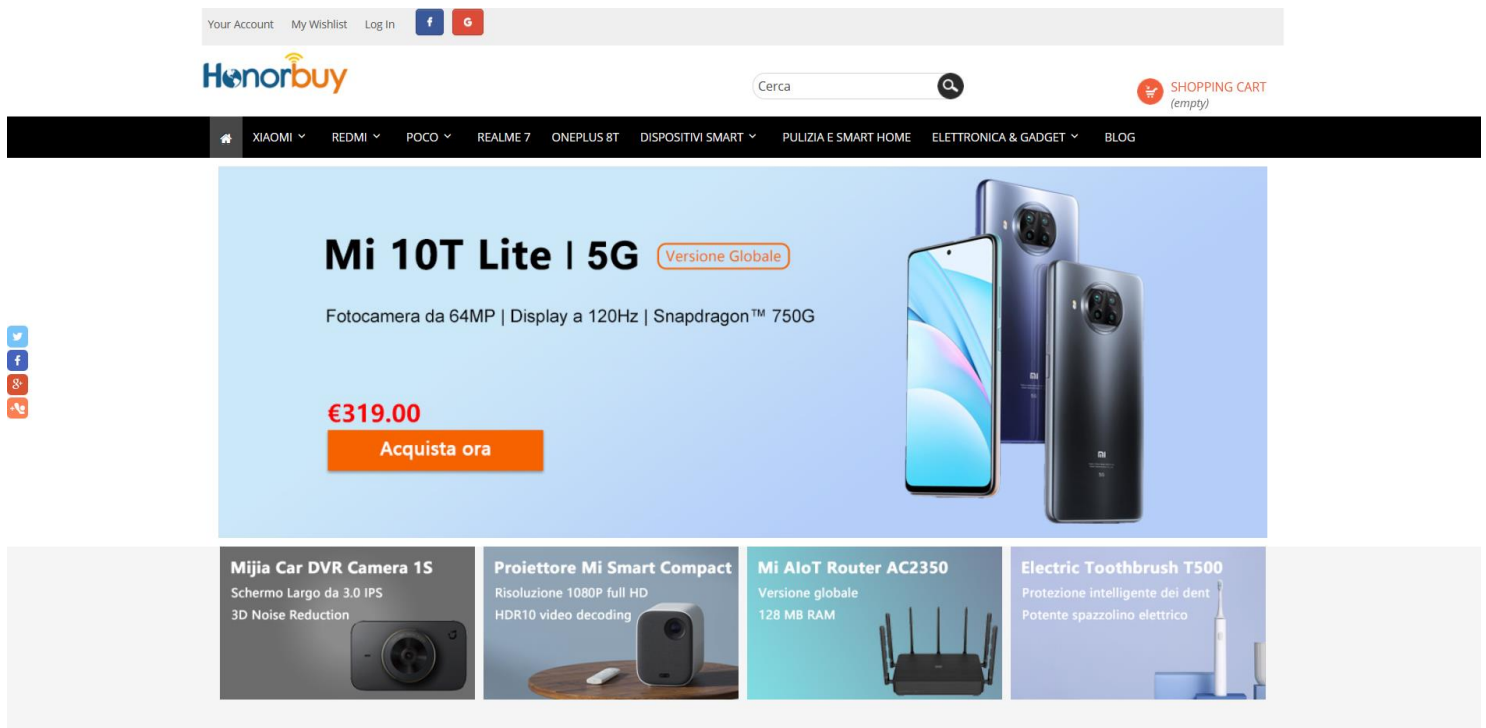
Your Account My Wishlist Log In f G

Honorbuy

Cerca

SHOPPING CART
(empty)

XIAOMI REDMI POCO REALME 7 ONEPLUS 8T DISPOSITIVI SMART PULIZIA E SMART HOME ELETTRONICA & GADGET BLOG

Mi 10T Lite | 5G Versione Globale

Fotocamera da 64MP | Display a 120Hz | Snapdragon™ 750G

€319.00

Acquista ora

Mijia Car DVR Camera 1S
Schermo Largo da 3.0 IPS
3D Noise Reduction

Proiettore Mi Smart Compact
Risoluzione 1080P full HD
HDR10 video decoding

Mi AIoT Router AC2350
Versione globale
128 MB RAM

Electric Toothbrush T500
Protezione intelligente dei dent
Potente spazzolino elettrico